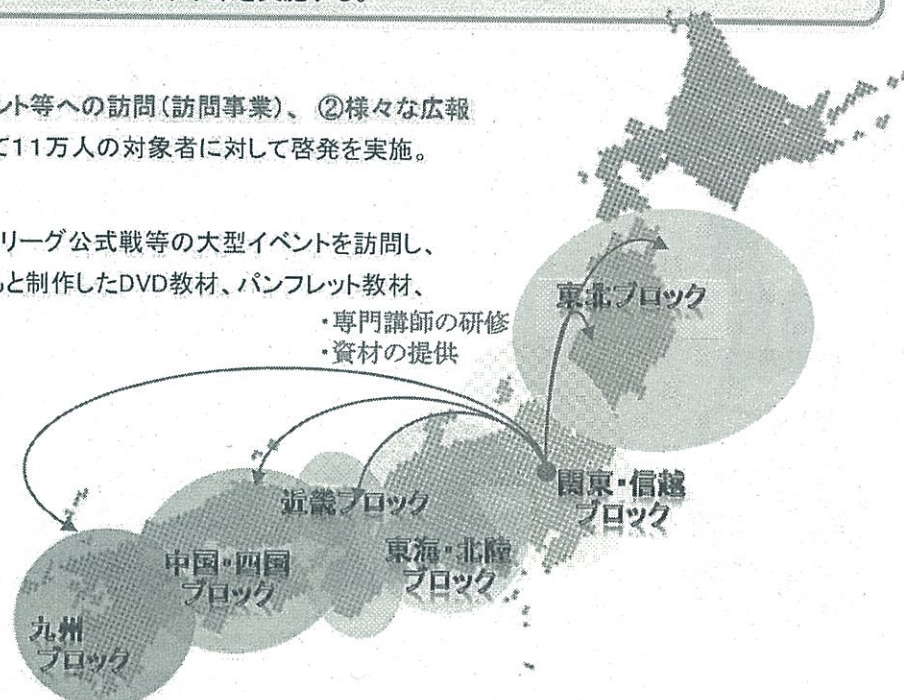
ント等への訪問(訪問事業)、②様々な広報
て11万人の対象者に対して啓発を実施。

リーグ公式戦等の大型イベントを訪問し、
んと制作したDVD教材、パンフレット教材、

・専門講師の研修
・資材の提供

東北ブロック

関東・信越ブロック

近畿ブロック

東海・北陸ブロック

中国・四国ブロック

九州ブロック